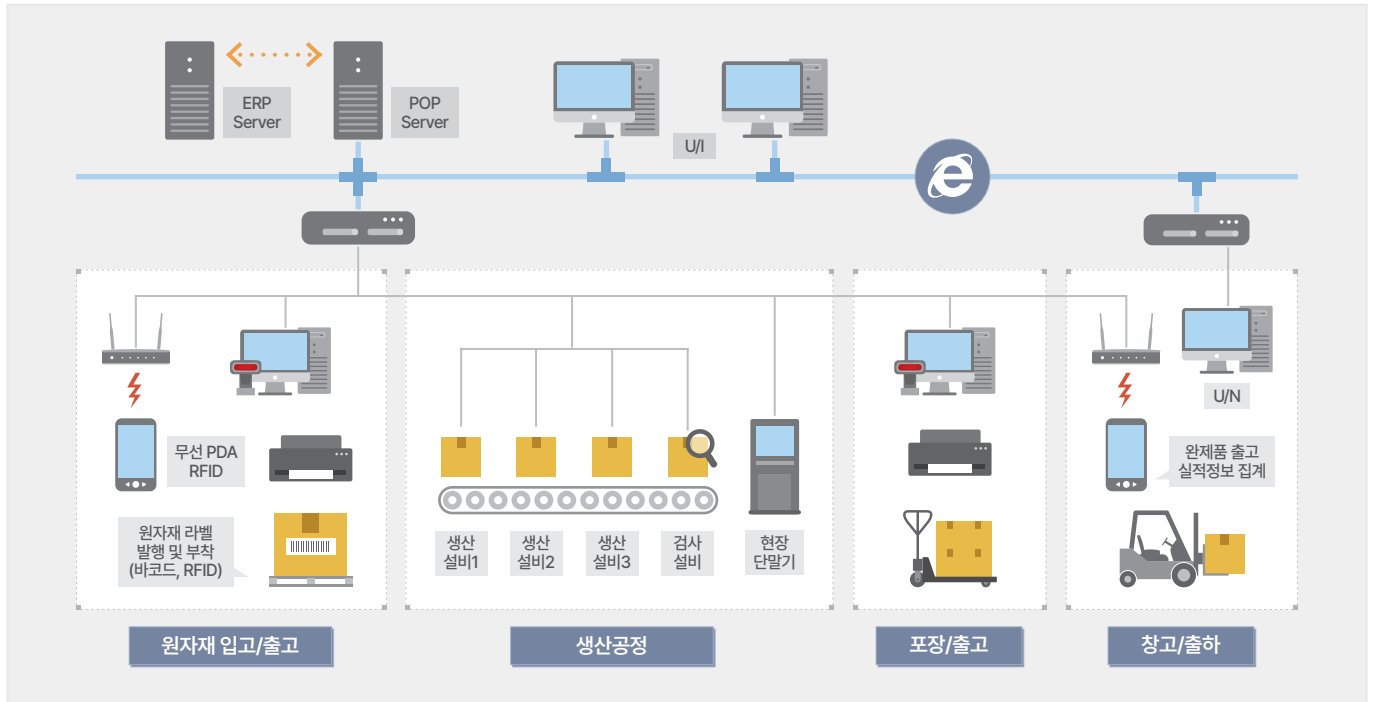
ERP Server

POP Server

U/I

무선 PDA RFID

원자재 라벨 발행 및 부착 (바코드, RFID)

생산 설비1

생산 설비2

생산 설비3

검사 설비

현장 단말기

U/N

완제품 출고 실적정보 집계

원자재 입고/출고

생산공정

포장/출고

창고/출하